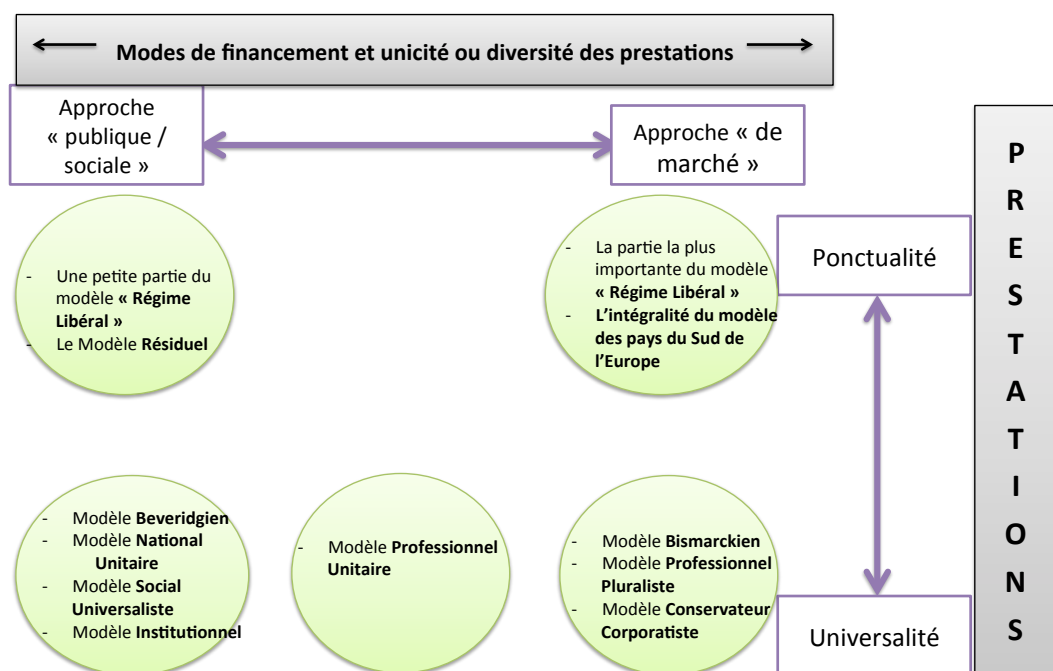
Modes de financement et unicité ou diversité des prestations

Approche « publique / sociale »

Approche « de marché »

P R E S T A T I O N S

Ponctualité

Universalité

- Une petite partie du modèle **« Régime Libéral »**
- Le Modèle **Résiduel**

- La partie la plus importante du modèle **« Régime Libéral »**
- **L'intégralité du modèle des pays du Sud de l'Europe**

- Modèle **Beveridgien**
- Modèle **National Unitaire**
- Modèle **Social Universaliste**
- Modèle **Institutionnel**

- Modèle **Professionnel Unitaire**

- Modèle **Bismarckien**
- Modèle **Professionnel Pluraliste**
- Modèle **Conservateur Corporatiste**